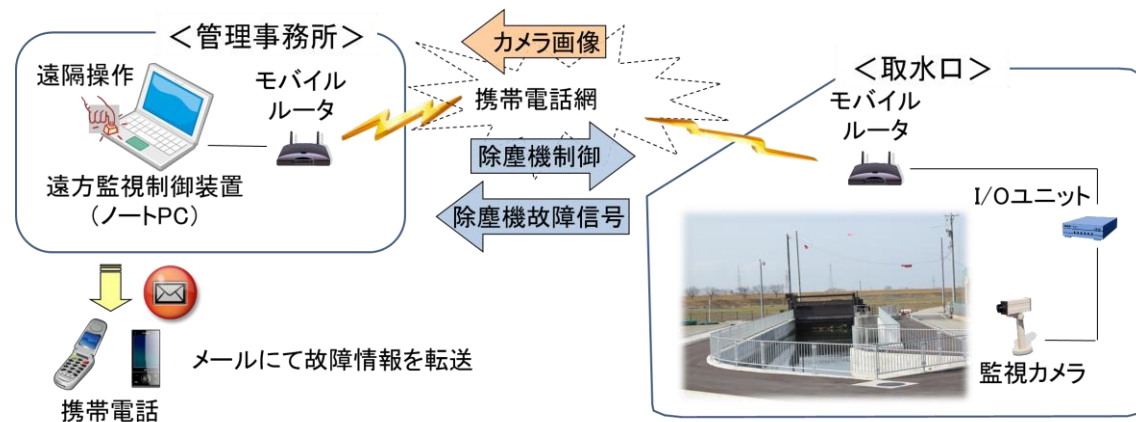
＜管理事務所＞

遠隔操作

モバイルルータ

遠方監視制御装置（ノートPC）

カメラ画像

携帯電話網

除塵機制御

除塵機故障信号

＜取水口＞

モバイルルータ

I/Oユニット

監視カメラ

メールにて故障情報を転送

携帯電話